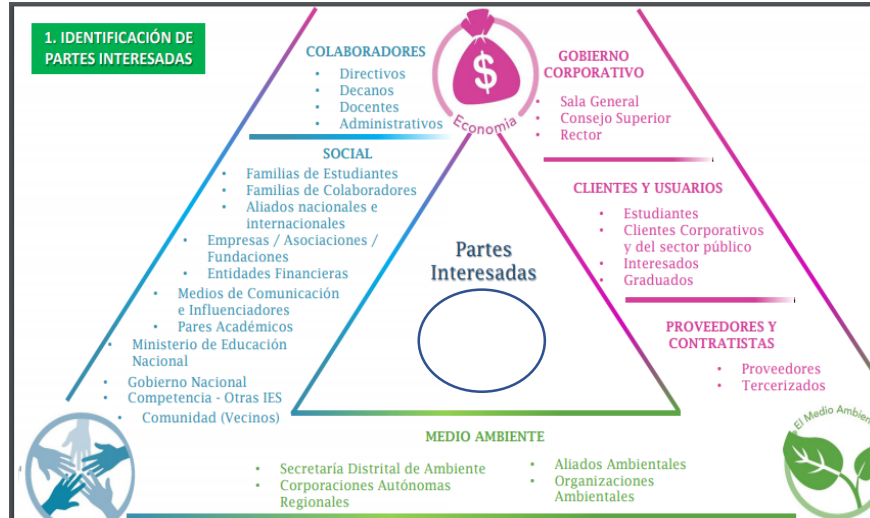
1. IDENTIFICACIÓN DE PARTES INTERESADAS

COLABORADORES
- Directivos
- Decanos
- Docentes
- Administrativos

$

Economía

GOBIERNO CORPORATIVO
- Sala General
- Consejo Superior
- Rector

SOCIAL
- Familias de Estudiantes
- Familias de Colaboradores
- Aliados nacionales e internacionales
- Empresas / Asociaciones / Fundaciones
- Entidades Financieras
- Medios de Comunicación e Influenciadores
- Pares Académicos
- Ministerio de Educación Nacional
- Gobierno Nacional
- Competencia - Otras IES
- Comunidad (Vecinos)

Partes Interesadas

CLIENTES Y USUARIOS
- Estudiantes
- Clientes Corporativos y del sector público
- Interesados
- Graduados

PROVEEDORES Y CONTRATISTAS
- Proveedores
- Tercerizados

El Medio Ambien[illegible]

MEDIO AMBIENTE
- Secretaría Distrital de Ambiente
- Corporaciones Autónomas Regionales
- Aliados Ambientales
- Organizaciones Ambientales